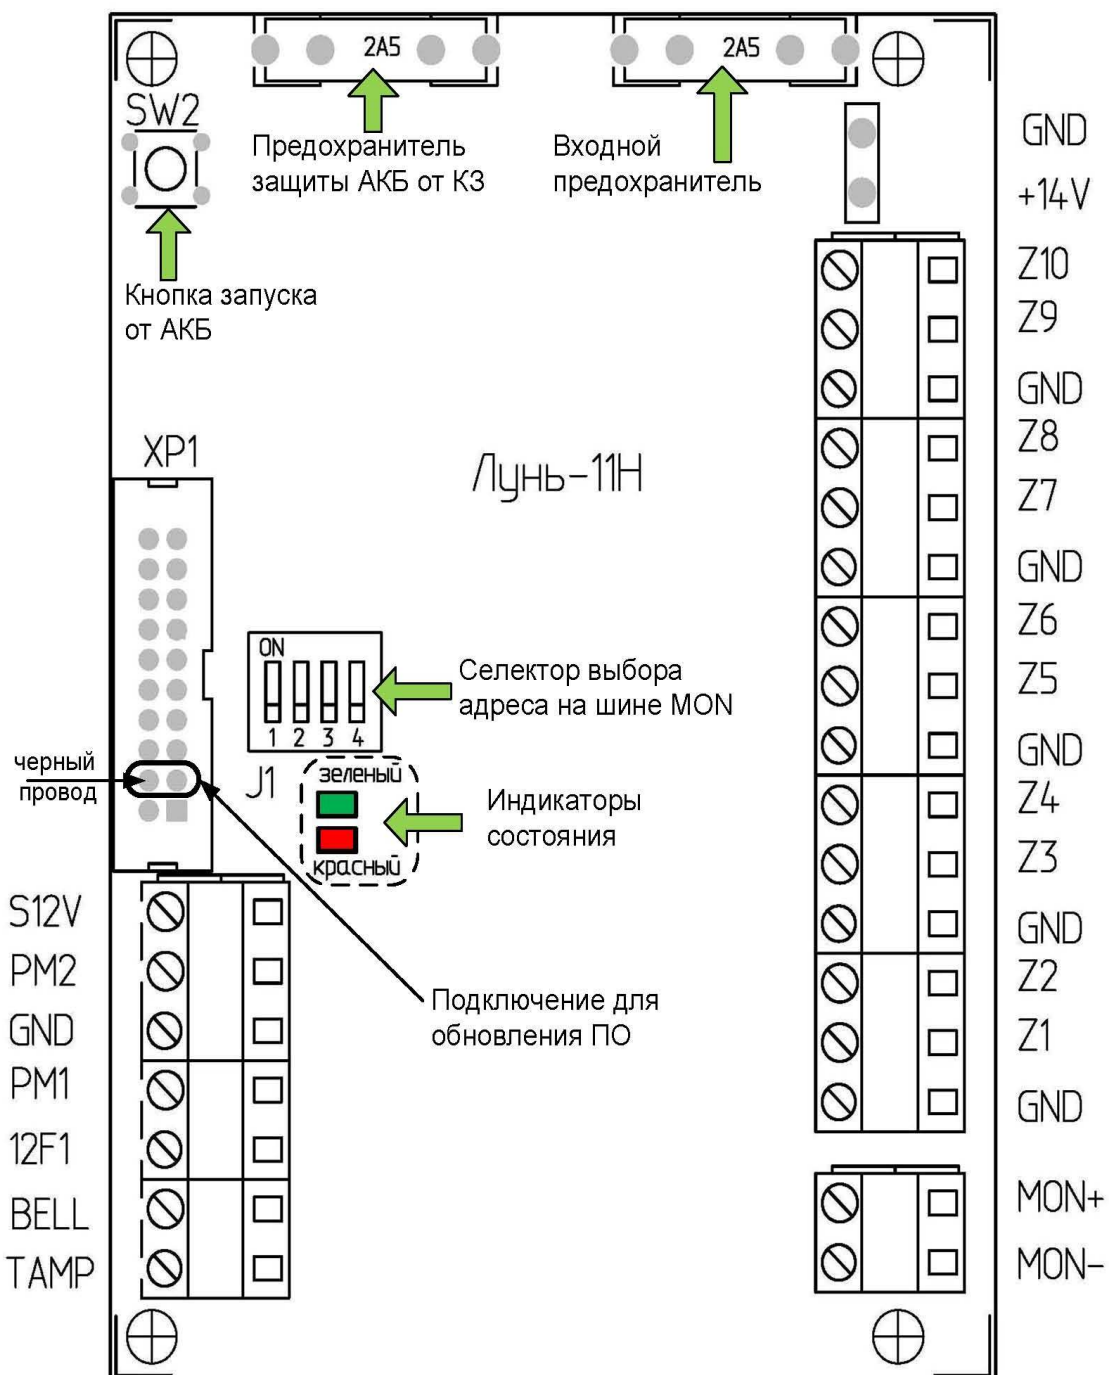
2A5

2A5

SW2

Предохранитель защиты АКБ от КЗ

Входной предохранитель

Кнопка запуска от АКБ

GND
+14V
Z10
Z9
GND
Z8
Z7
GND
Z6
Z5
GND
Z4
Z3
GND
Z2
Z1
GND

XP1

Лунь-11Н

ON
1 2 3 4

Селектор выбора адреса на шине MON

J1

черный провод

зеленый
красный

Индикаторы состояния

S12V
PM2
GND
PM1
12F1
BELL
TAMP

Подключение для обновления ПО

MON+
MON-